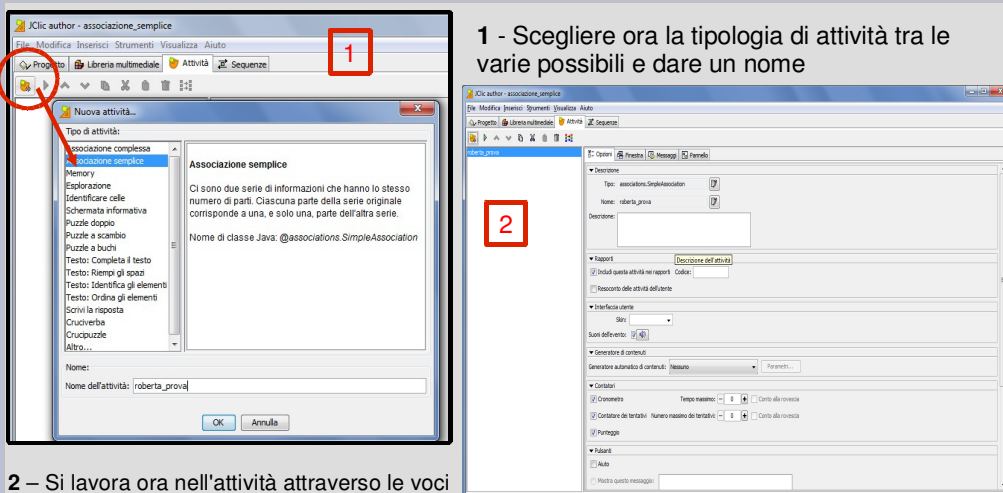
JClic author - associazione_semplice

File Modifica Inserisci Strumenti Visualizza Aiuto

Progetto Libreria multimediale Attività Sequenze

1

Nuova attività...

Tipo di attività:

Associazione complessa
Associazione semplice
Memory
Esplorazione
Identificare celle
Schermata informativa
Puzzle doppio
Puzzle a scambio
Puzzle a buchi
Testo: Completa il testo
Testo: Riempi gli spazi
Testo: Identifica gli elementi
Testo: Ordina gli elementi
Scrivi la risposta
Cruciverba
Crucipuzzle
Altro...

Associazione semplice

Ci sono due serie di informazioni che hanno lo stesso numero di parti. Ciascuna parte della serie originale corrisponde a una, e solo una, parte dell'altra serie.

Nome di classe Java: @associations.SimpleAssociation

Nome:

Nome dell'attività: roberta_prova

OK Annulla

1 - Scegliere ora la tipologia di attività tra le varie possibili e dare un nome

JClic author - associazione_semplice

File Modifica Inserisci Strumenti Visualizza Aiuto

Progetto Libreria multimediale Attività Sequenze

roberta_prova

2

Opzioni Finestra Messaggi Pannello

Descrizione

Tipo: associations.SimpleAssociation

Nome: roberta_prova

Descrizione:

Descrizione dell'attività

Rapporti

Includi questa attività nei rapporti Codice:

Resoconto delle attività dell'utente

Interfaccia utente

Skin:

Suoni dell'evento:

Generatore di contenuti

Generatore automatico di contenuti: Nessuno Parametri...

Contatori

Cronometro Tempo massimo: 0 Conto alla rovescia

Contatore dei tentativi Numero massimo dei tentativi: 0 Conto alla rovescia

Punteggio

Pulsanti

Aiuto

Mostra questo messaggio:

2 – Si lavora ora nell'attività attraverso le voci